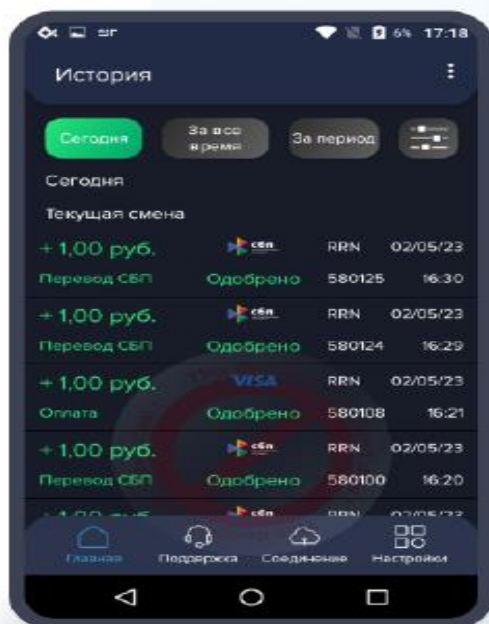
6% 17:18

История

Сегодня

За все время

За период

Сегодня

Текущая смена

+ 1,00 руб. сбп RRN 02/05/23

Перевод СБП Одобрено 580125 16:30

+ 1,00 руб. сбп RRN 02/05/23

Перевод СБП Одобрено 580124 16:29

+ 1,00 руб. VISA RRN 02/05/23

Оплата Одобрено 580108 16:21

+ 1,00 руб. сбп RRN 02/05/23

Перевод СБП Одобрено 580100 16:20

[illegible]

Главная Поддержка Соединение Настройки